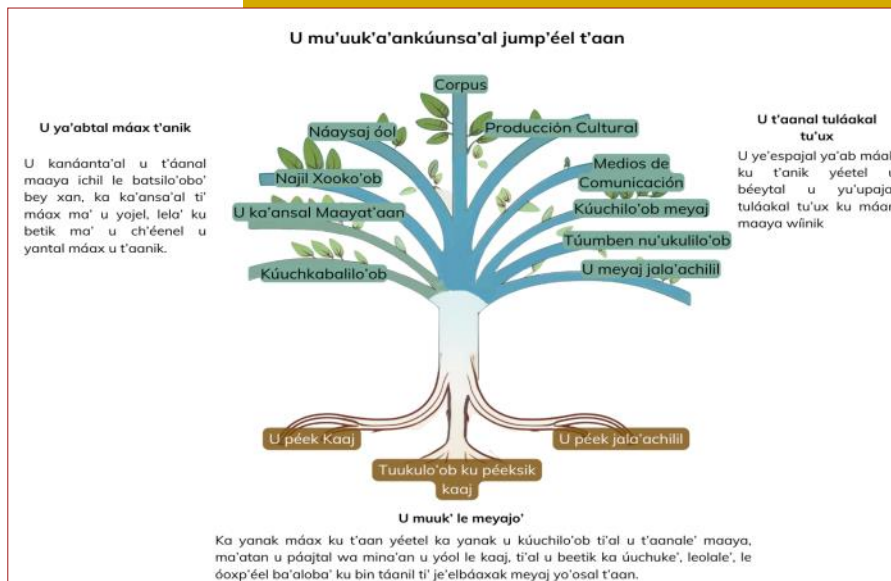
U mu'uuk'a'ankúunsa'al jump'éel t'aan

U ya'abtal máax t'anik

U kanáanta'al u t'áanal maaya ichil le batsilo'obo' bey xan, ka ka'ansa'al ti' máax ma' u yojel, lela' ku betik ma' u ch'éenel u yantal máax u t'aanik.

Corpus

Náaysaj óol

Producción Cultural

Najil Xooko'ob

Medios de Comunicación

U ka'ansal Maayat'aan

Kúuchilo'ob meyaj

Túumben nu'ukulilo'ob

Kúuchkabalilo'ob

U meyaj jala'achilil

U t'aanal tuláakal tu'ux

U ye'espajal ya'ab máal ku t'anik yéetel u béeytal u yu'upaja tuláakal tu'ux ku máan maaya wíinik

U péek Kaaj

U péek jala'achilil

Tuukulo'ob ku péeksik kaaj

U muuk' le meyajo'

Ka yanak máax ku t'aan yéetel ka yanak u kúuchilo'ob ti'al u t'aanale' maaya, ma'atan u páajtal wa mina'an u yóol le kaaj, ti'al u beetik ka úuchuke', leolale', le óoxp'éel ba'aloba' ku bin táanil ti' je'elbáaxak meyaj yo'osal t'aan.